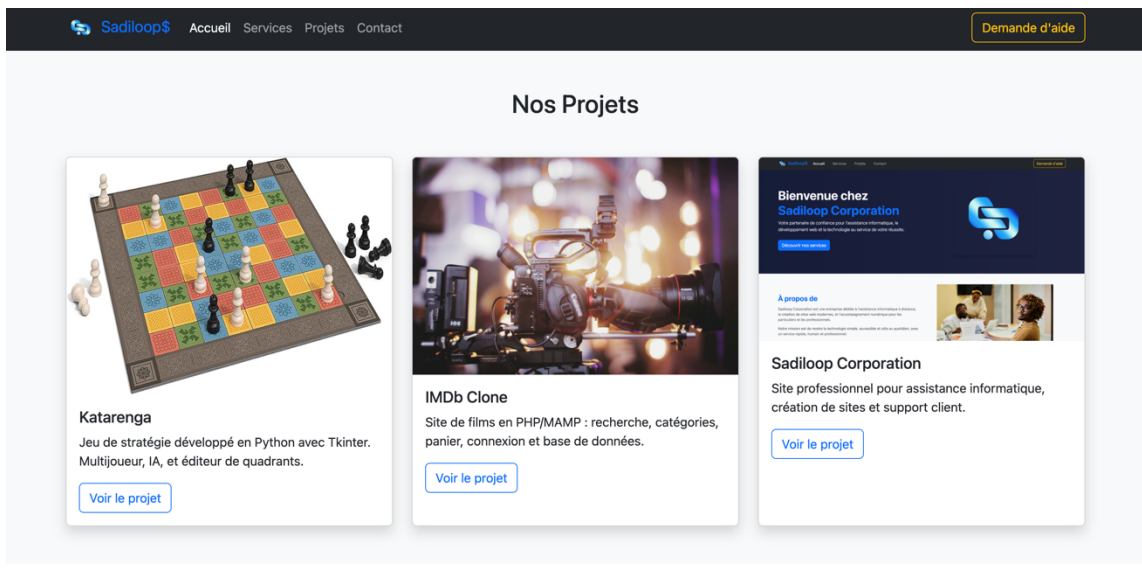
Sadiloop$ Accueil Services Projets Contact

Demande d'aide

Nos Projets

Katarenga

Jeu de stratégie développé en Python avec Tkinter. Multijoueur, IA, et éditeur de quadrants.

Voir le projet

IMDb Clone

Site de films en PHP/MAMP : recherche, catégories, panier, connexion et base de données.

Voir le projet

Sadiloop$ Accueil Services Projets Contact Demande d'aide

Bienvenue chez Sadiloop Corporation

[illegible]

Découvrir nos services

À propos de

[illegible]

Sadiloop Corporation

Site professionnel pour assistance informatique, création de sites et support client.

Voir le projet